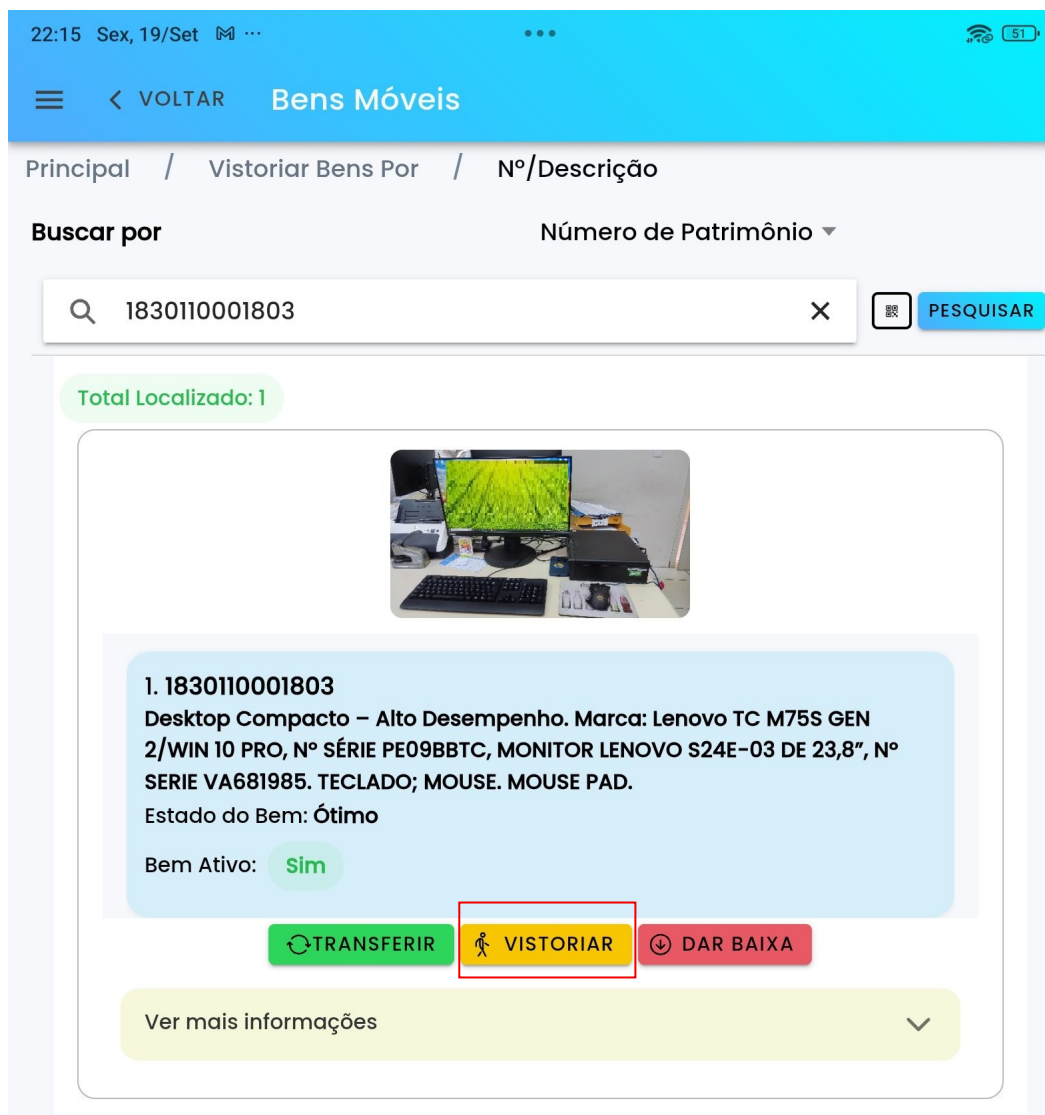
22:15 Sex, 19/Set M ···

51

< VOLTAR Bens Móveis

Principal / Vistoriar Bens Por / Nº/Descrição

Buscar por

Número de Patrimônio

1830110001803

PESQUISAR

Total Localizado: 1

1. 1830110001803
Desktop Compacto – Alto Desempenho. Marca: Lenovo TC M75S GEN 2/WIN 10 PRO, Nº SÉRIE PE09BBTC, MONITOR LENOVO S24E-03 DE 23,8", Nº SERIE VA681985. TECLADO; MOUSE. MOUSE PAD.
Estado do Bem: Ótimo

Bem Ativo: Sim

TRANSFERIR VISTORIAR DAR BAIXA

Ver mais informações